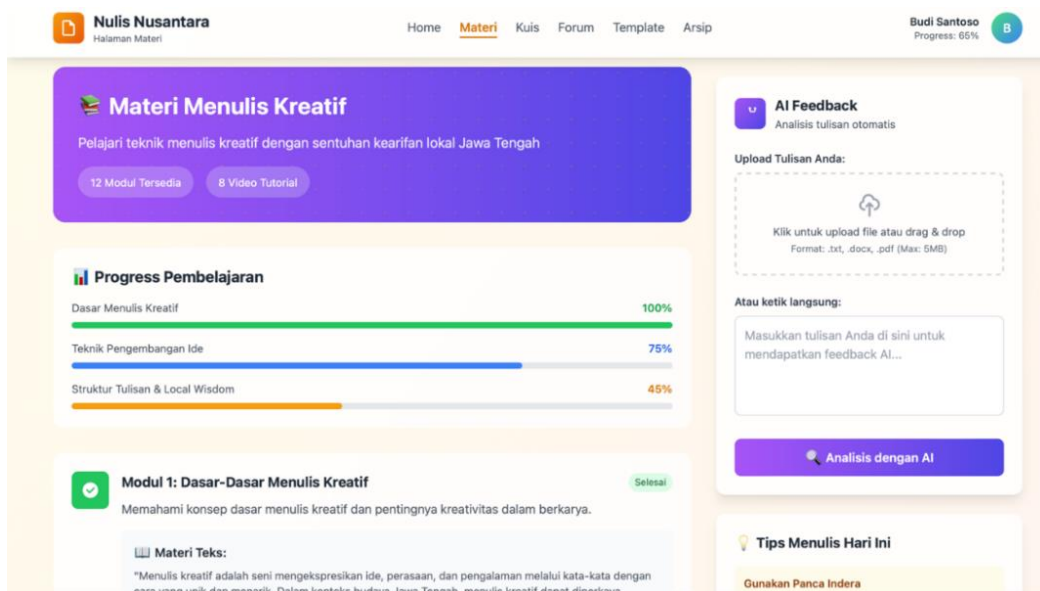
Nulis Nusantara
Halaman Materi

Home Materi Kuis Forum Template Arsip

Budi Santoso
Progress: 65%
B

Materi Menulis Kreatif

Pelajari teknik menulis kreatif dengan sentuhan kearifan lokal Jawa Tengah

12 Modul Tersedia
8 Video Tutorial

Progress Pembelajaran

Dasar Menulis Kreatif 100%

Teknik Pengembangan Ide 75%

Struktur Tulisan & Local Wisdom 45%

Modul 1: Dasar-Dasar Menulis Kreatif
Selesai

Memahami konsep dasar menulis kreatif dan pentingnya kreativitas dalam berkarya.

Materi Teks:

"Menulis kreatif adalah seni mengekspresikan ide, perasaan, dan pengalaman melalui kata-kata dengan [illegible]

AI Feedback
Analisis tulisan otomatis

Upload Tulisan Anda:

Klik untuk upload file atau drag & drop
Format: .txt, .docx, .pdf (Max: 5MB)

Atau ketik langsung:

Masukkan tulisan Anda di sini untuk mendapatkan feedback AI...

Analisis dengan AI

Tips Menulis Hari Ini

Gunakan Panca Indera